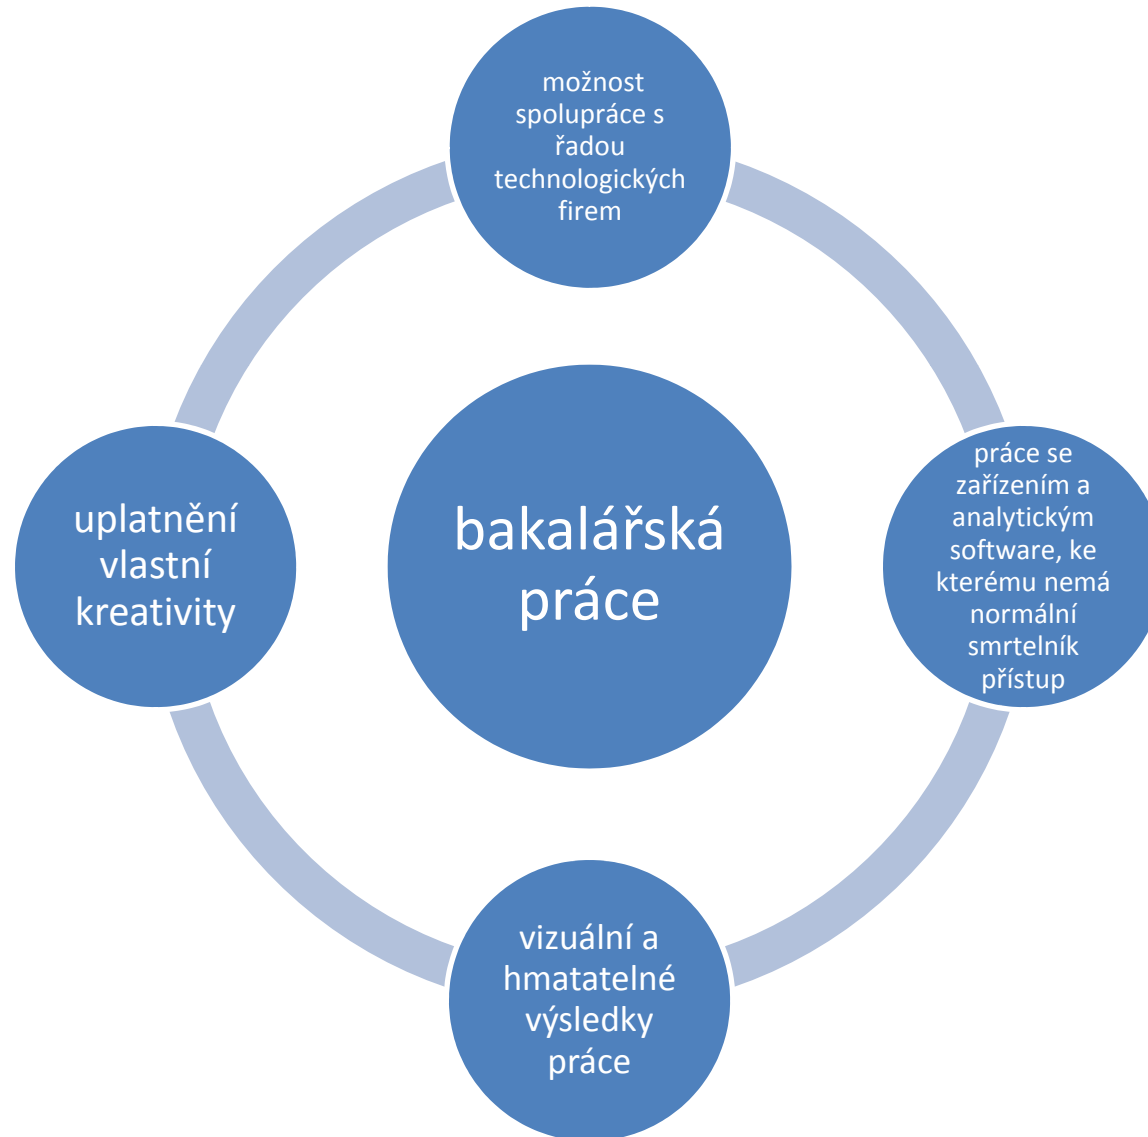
bakalářská práce

možnost spolupráce s řadou technologických firem

práce se zařízením a analytickým software, ke kterému nemá normální smrtelník přístup

vizuální a hmatatelné výsledky práce

uplatnění vlastní kreativity